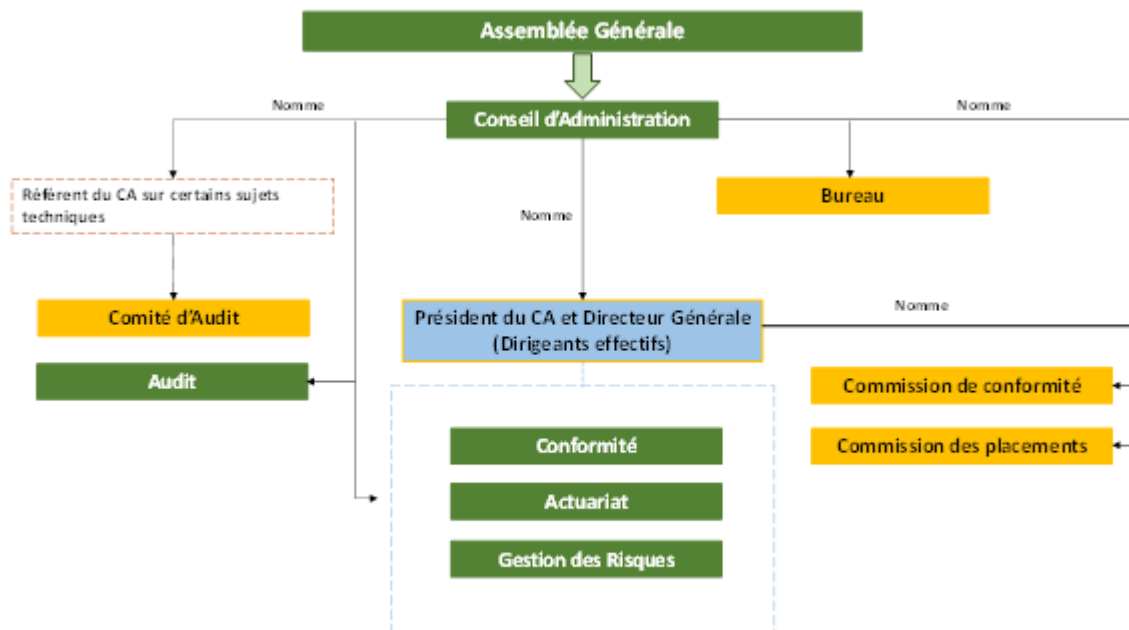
Assemblée Générale

Nomme

Conseil d'Administration

Nomme

Référent du CA sur certains sujets techniques

Bureau

Nomme

Comité d'Audit

Président du CA et Directeur Générale (Dirigeants effectifs)

Nomme

Audit

Commission de conformité

Commission des placements

Conformité

Actuariat

Gestion des Risques